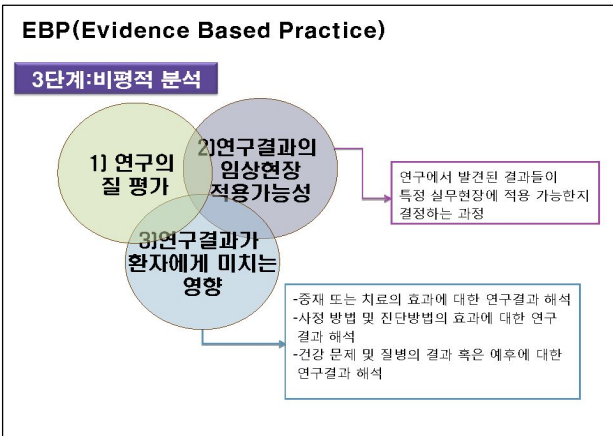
EBP(Evidence Based Practice)

3단계:비평적 분석

1) 연구의 질 평가

2)연구결과의 임상현장 적용가능성

연구에서 발견된 결과들이 특정 실무현장에 적용 가능한지 결정하는 과정

3)연구결과가 환자에게 미치는 영향

-중재 또는 치료의 효과에 대한 연구결과 해석
-사정 방법 및 진단방법의 효과에 대한 연구 결과 해석
-건강 문제 및 질병의 결과 혹은 예후에 대한 연구결과 해석